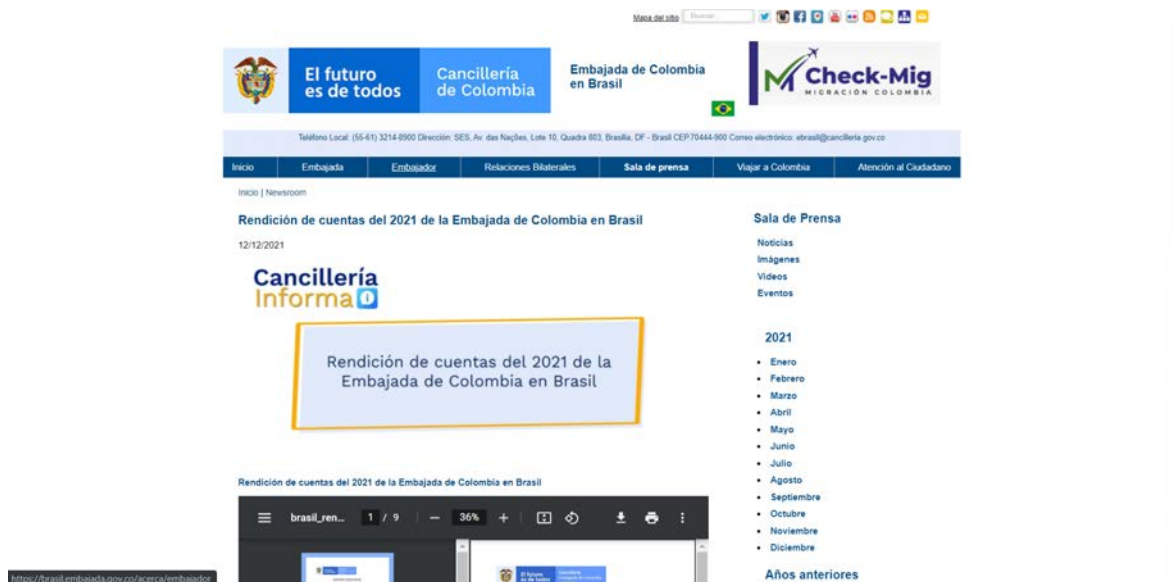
Mapa del sitio Buscar...

El futuro es de todos

Cancillería de Colombia

Embajada de Colombia en Brasil

Check-Mig
MIGRACIÓN COLOMBIA

Teléfono Local: (55-61) 3214-8900 Dirección: SES, Av. das Nações, Lote 10, Quadra 803, Brasília, DF - Brasil CEP:70444-900 Correo electrónico: ebrasil@cancilleria.gov.co

Inicio | Embajada | Embajador | Relaciones Bilaterales | Sala de prensa | Viajar a Colombia | Atención al Ciudadano

Inicio | Newsroom

Rendición de cuentas del 2021 de la Embajada de Colombia en Brasil

12/12/2021

Cancillería Informa

Rendición de cuentas del 2021 de la Embajada de Colombia en Brasil

Rendición de cuentas del 2021 de la Embajada de Colombia en Brasil

brasil_ren... 1 / 9 — 36% +

Sala de Prensa

Noticias
Imágenes
Videos
Eventos

2021

- Enero
- Febrero
- Marzo
- Abril
- Mayo
- Junio
- Julio
- Agosto
- Septiembre
- Octubre
- Noviembre
- Diciembre

Años anteriores

https://brasil.embajada.gov.co/acerca/embajador